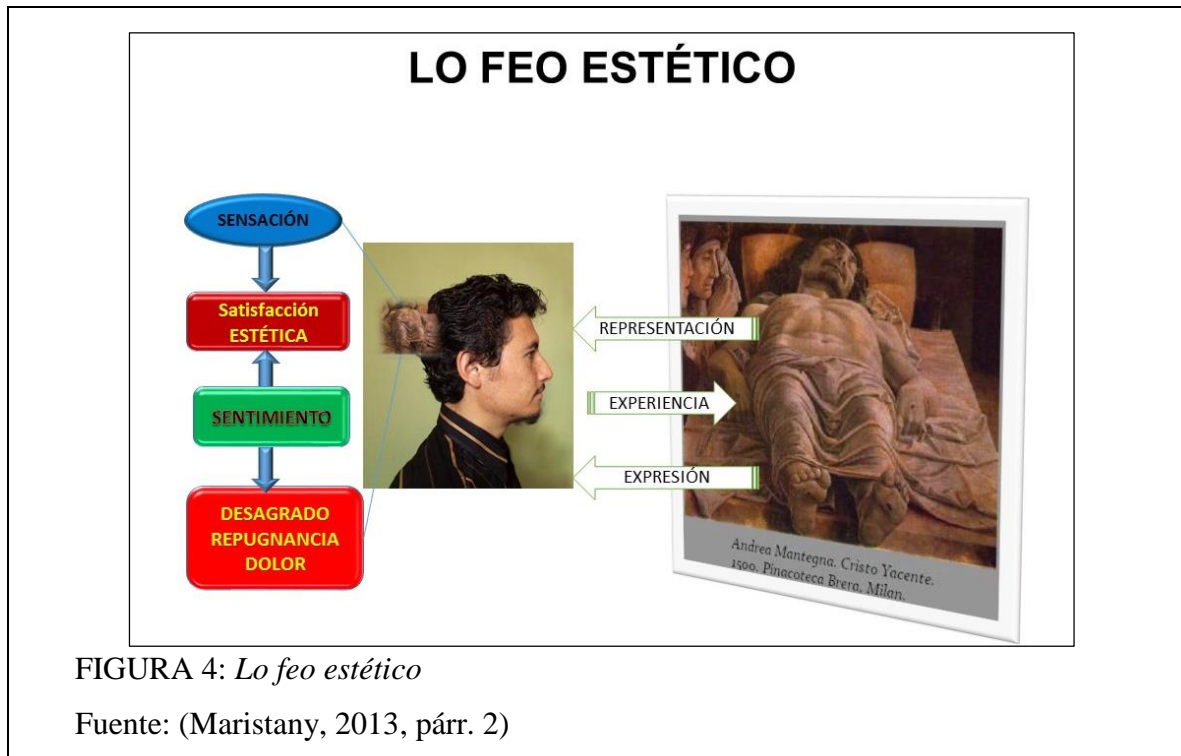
LO FEO ESTÉTICO

SENSACIÓN

Satisfacción ESTÉTICA

SENTIMIENTO

DESAGRADO REPUGNANCIA DOLOR

REPRESENTACIÓN

EXPERIENCIA

EXPRESIÓN

Andrea Mantegna. Cristo Yacente. 1500. Pinacoteca Brera, Milan.

FIGURA 4: *Lo feo estético*

Fuente: (Maristany, 2013, párr. 2)